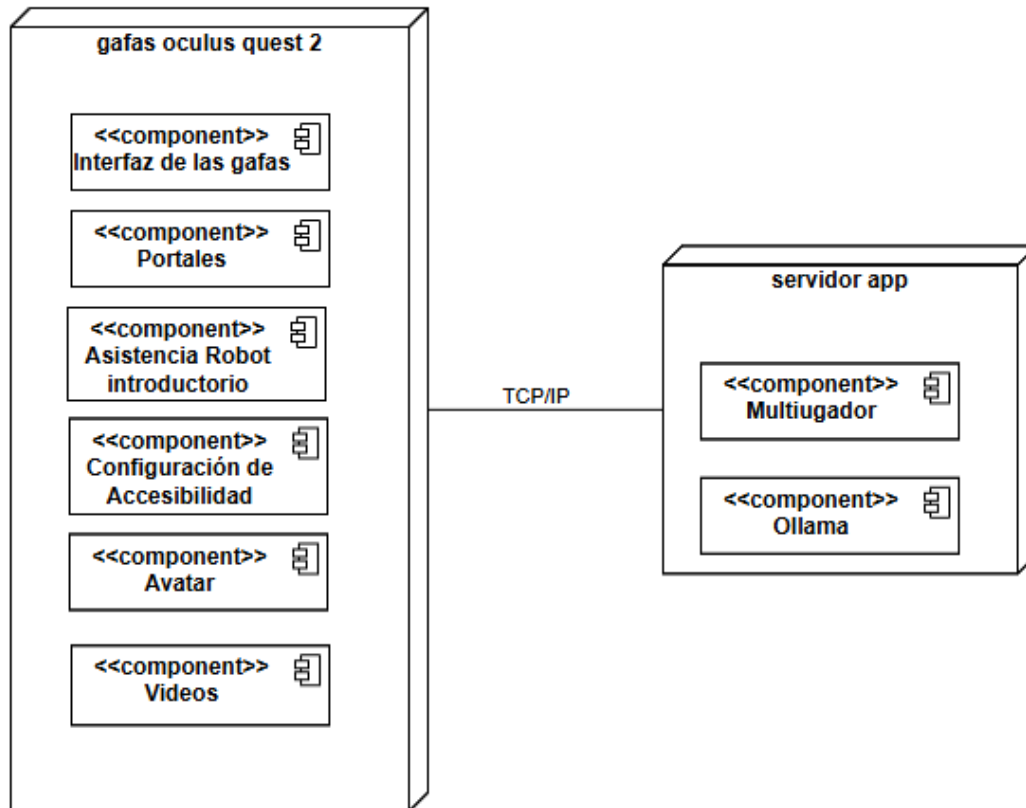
gafas oculus quest 2

<<component>>
Interfaz de las gafas

<<component>>
Portales

<<component>>
Asistencia Robot introductorio

<<component>>
Configuración de Accesibilidad

<<component>>
Avatar

<<component>>
Videos

TCP/IP

servidor app

<<component>>
Multiugador

<<component>>
Ollama